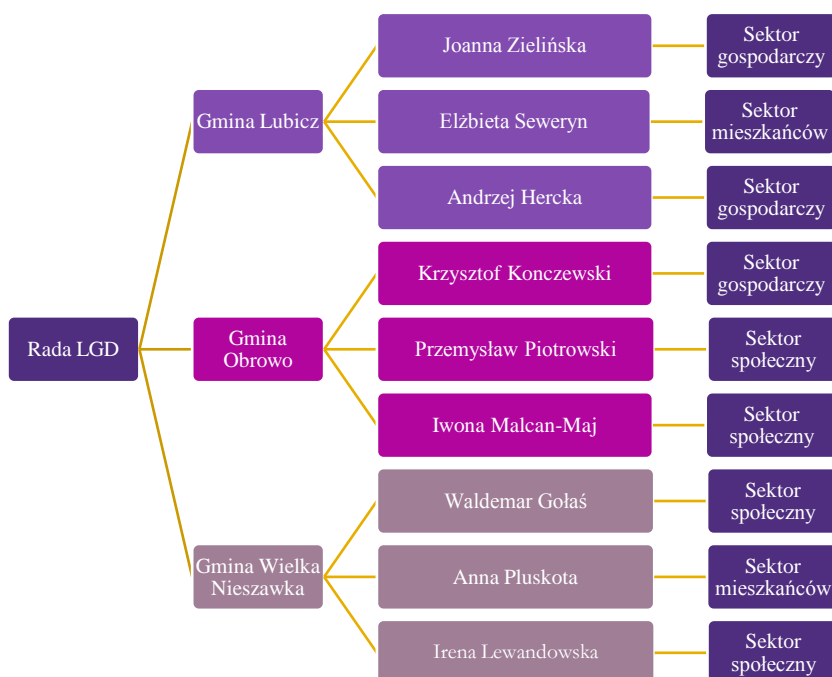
Rada LGD

Gmina Lubicz

Joanna Zielińska

Sektor gospodarczy

Elżbieta Seweryn

Sektor mieszkańców

Andrzej Hercka

Sektor gospodarczy

Gmina Obrowo

Krzysztof Konczewski

Sektor gospodarczy

Przemysław Piotrowski

Sektor społeczny

Iwona Malcan-Maj

Sektor społeczny

Gmina Wielka Nieszawka

Waldemar Gołaś

Sektor społeczny

Anna Pluskota

Sektor mieszkańców

Irena Lewandowska

Sektor społeczny